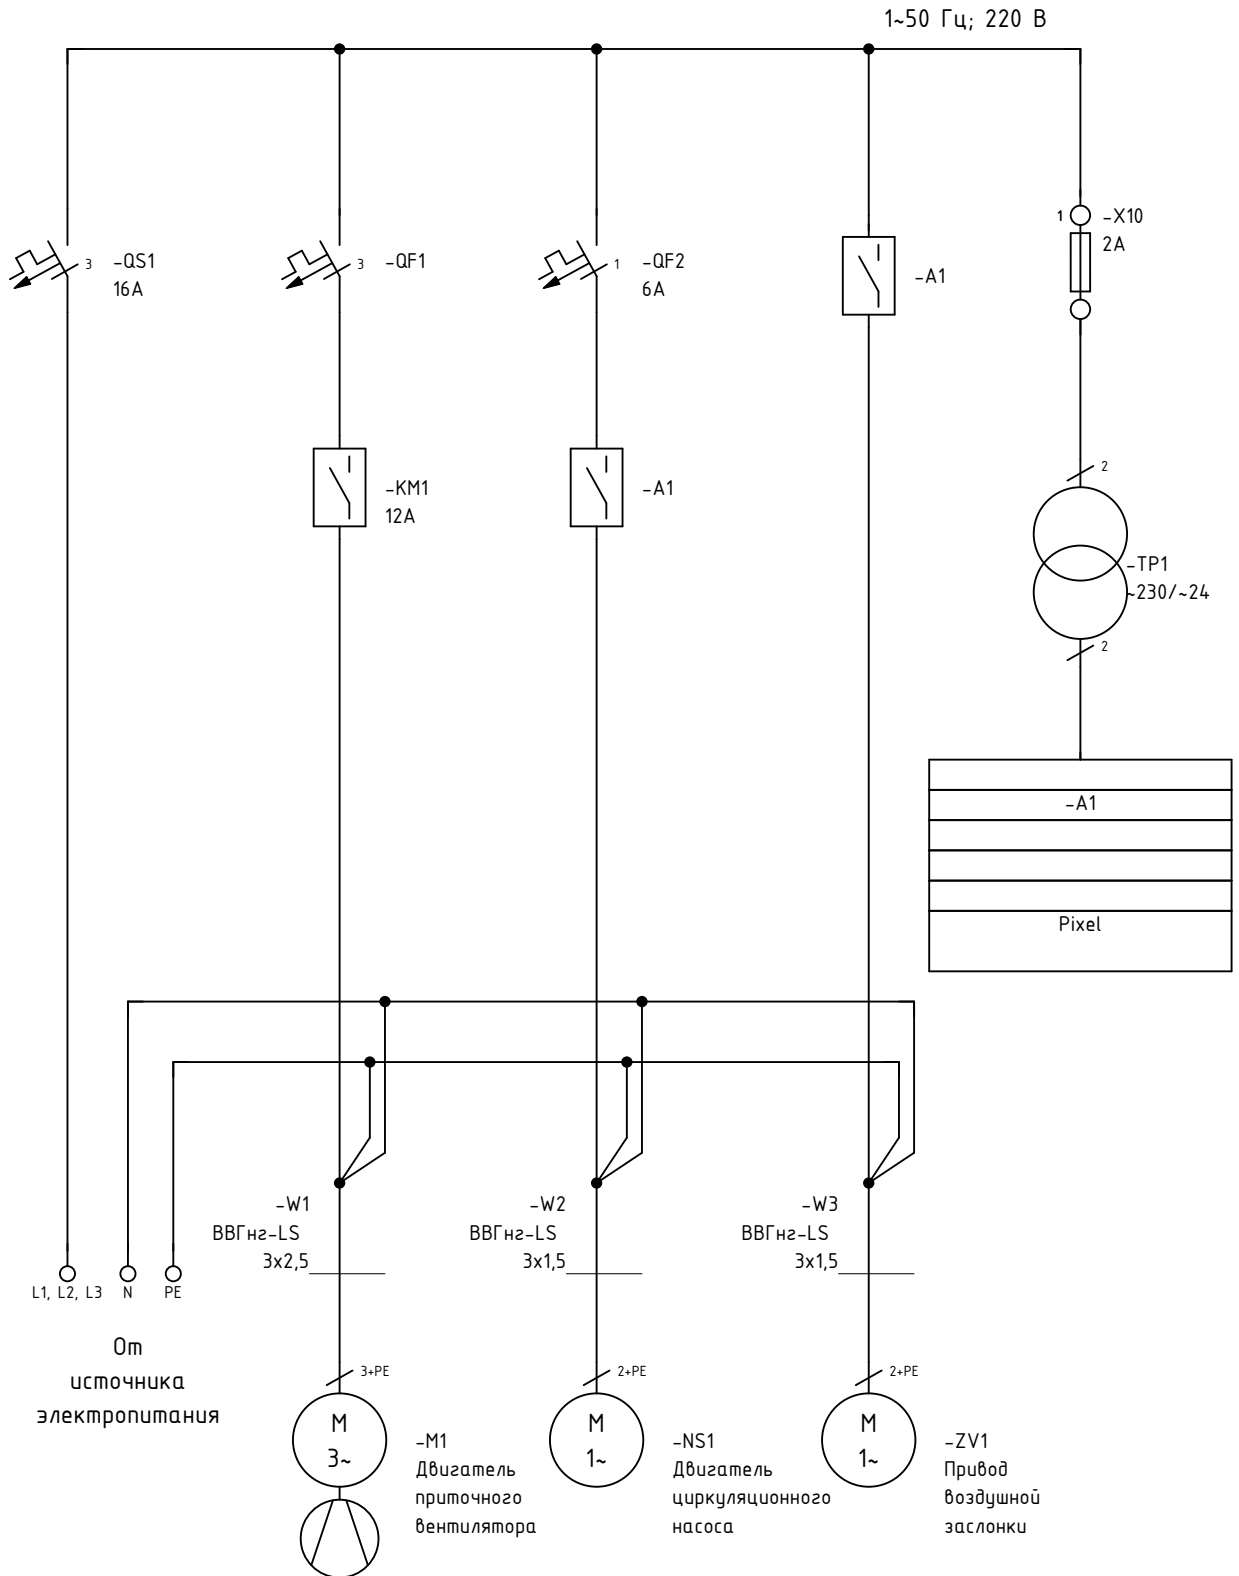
1~50 Гц; 220 В

3 -QS1
16A

3 -QF1

1 -QF2
6A

-A1

1 -X10
2A

-KM1
12A

-A1

2

-TP1
~230/~24

2

| |
|---|
| -A1 |
| |
| |
| |
| Pixel |

-W1
ВВГнг-LS
3x2,5

-W2
ВВГнг-LS
3x1,5

-W3
ВВГнг-LS
3x1,5

L1, L2, L3 N PE

От
источника
электропитания

3+PE

M
3~

-M1
Двигатель
приточного
вентилятора

2+PE

M
1~

-NS1
Двигатель
циркуляционного
насоса

2+PE

M
1~

-ZV1
Привод
воздушной
заслонки